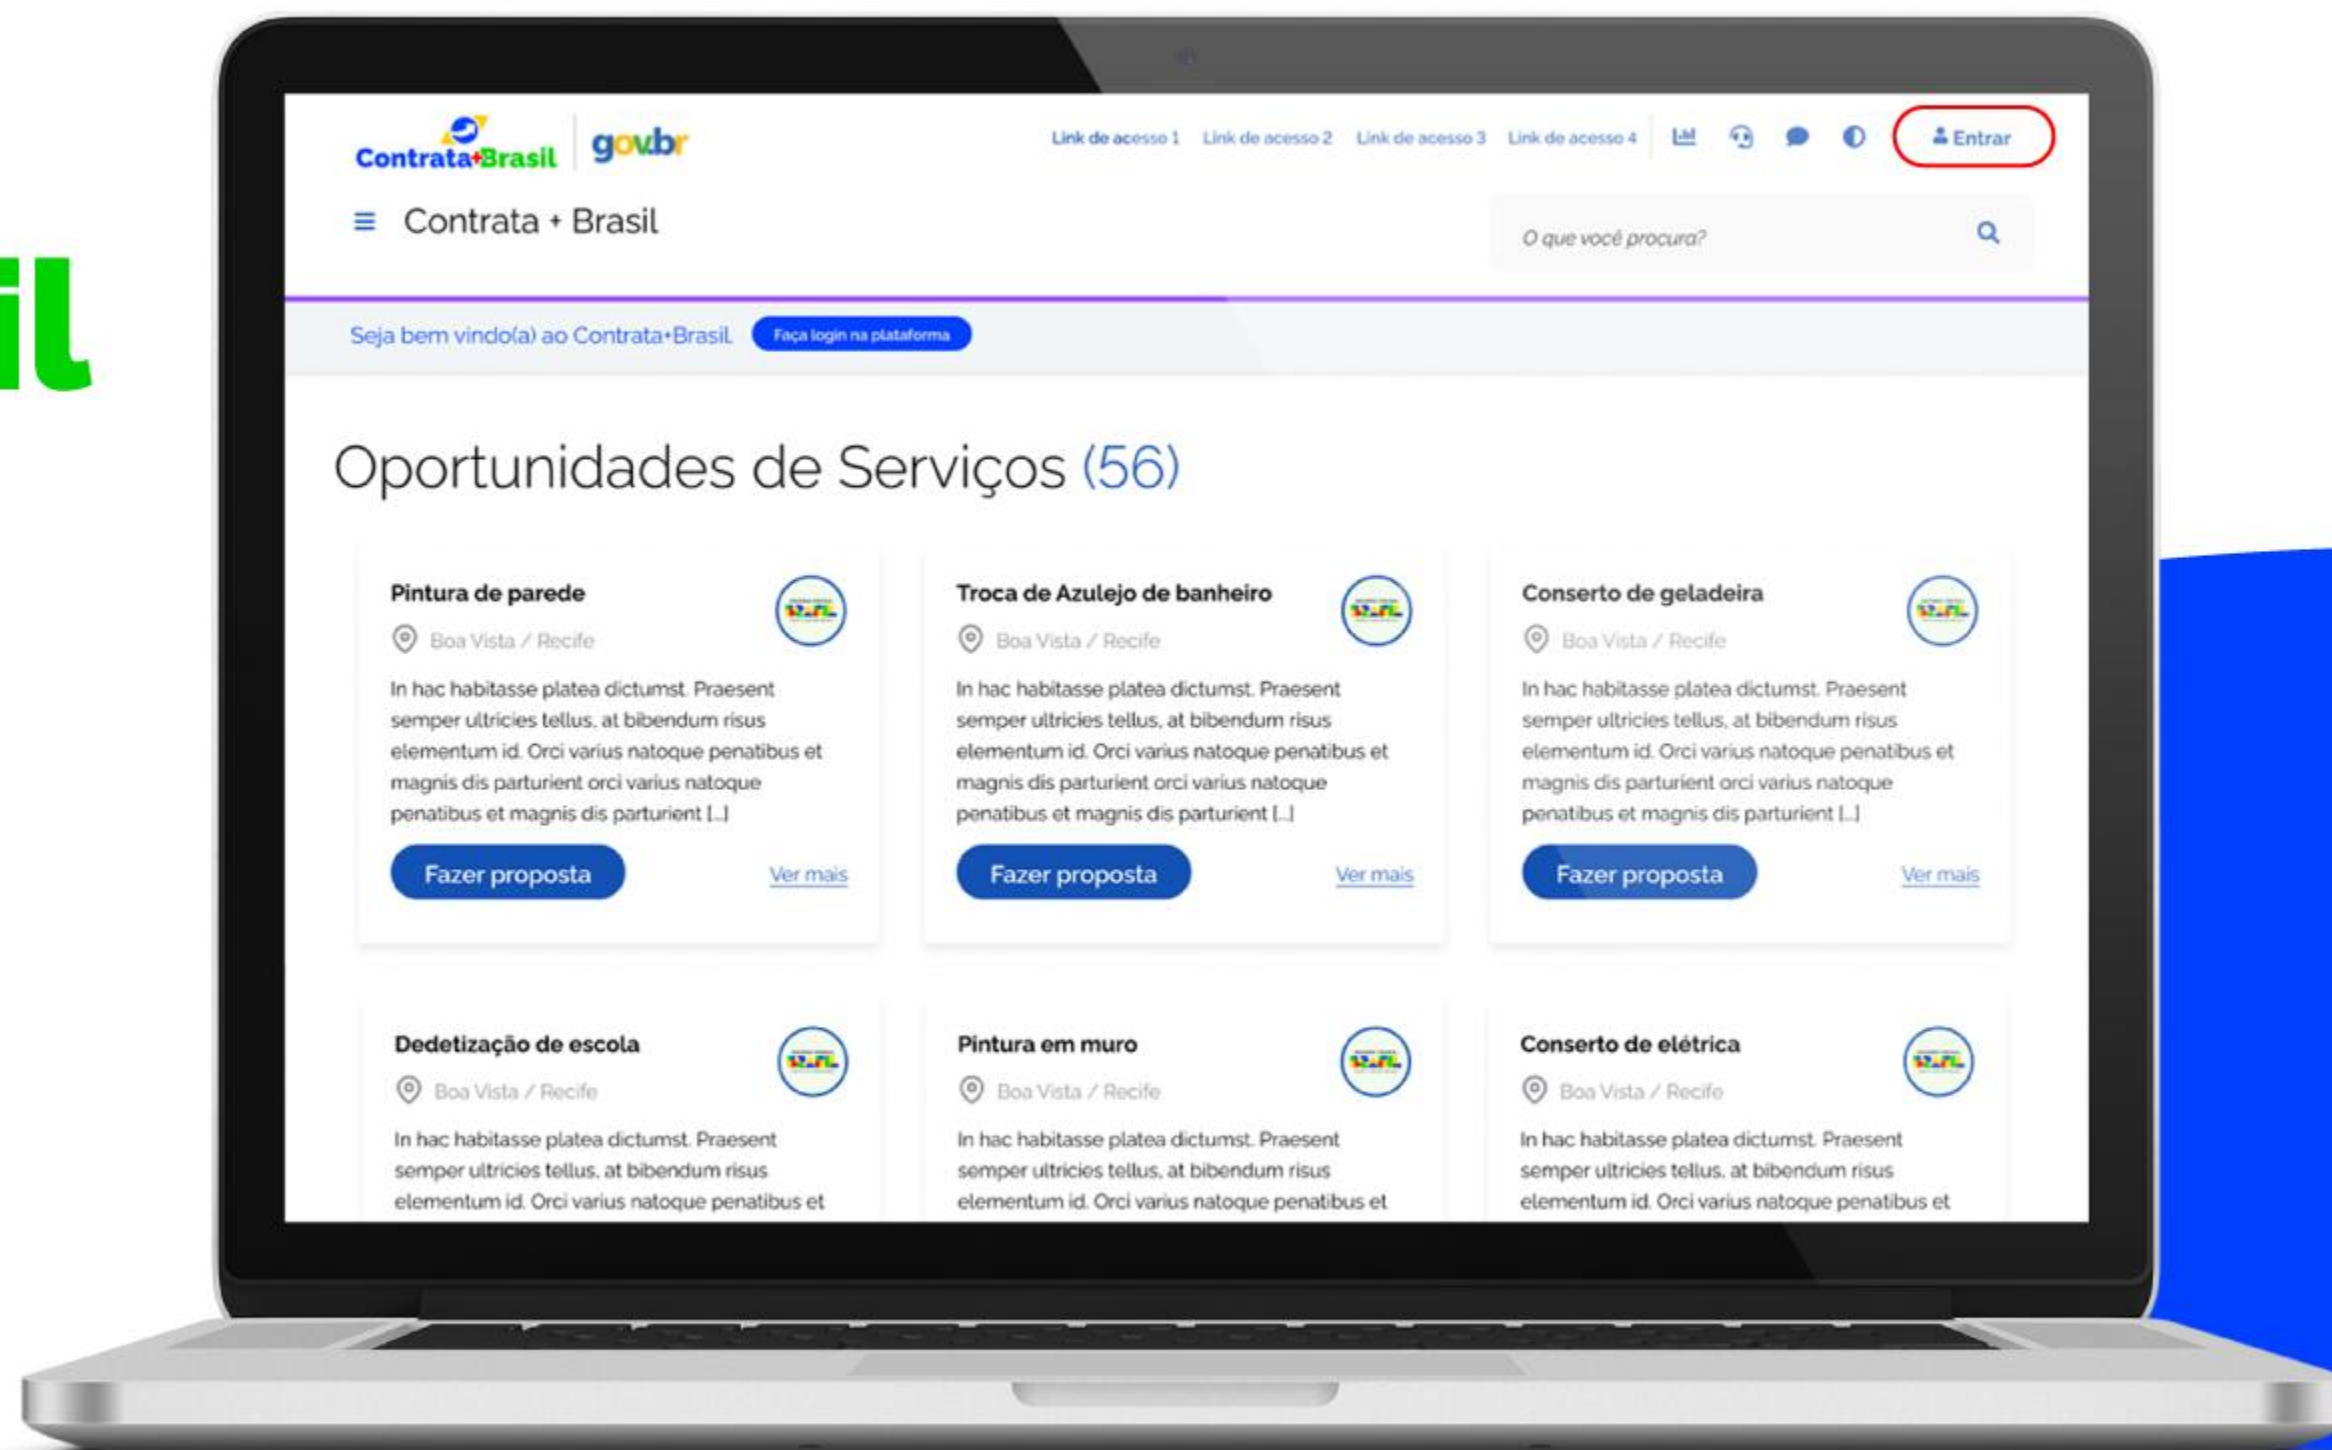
il

Contrata+Brasil gov.br

Link de acesso 1 Link de acesso 2 Link de acesso 3 Link de acesso 4

Entrar

≡ Contrata + Brasil

O que você procura?

Seja bem vindo(a) ao Contrata+Brasil. Faça login na plataforma

Oportunidades de Serviços (56)

Pintura de parede

Boa Vista / Recife

In hac habitasse platea dictumst. Praesent semper ultricies tellus, at bibendum risus elementum id. Orci varius natoque penatibus et magnis dis parturient orci varius natoque penatibus et magnis dis parturient [...]

Fazer proposta

Ver mais

Troca de Azulejo de banheiro

Boa Vista / Recife

In hac habitasse platea dictumst. Praesent semper ultricies tellus, at bibendum risus elementum id. Orci varius natoque penatibus et magnis dis parturient orci varius natoque penatibus et magnis dis parturient [...]

Fazer proposta

Ver mais

Conserto de geladeira

Boa Vista / Recife

In hac habitasse platea dictumst. Praesent semper ultricies tellus, at bibendum risus elementum id. Orci varius natoque penatibus et magnis dis parturient orci varius natoque penatibus et magnis dis parturient [...]

Fazer proposta

Ver mais

Dedetização de escola

Boa Vista / Recife

In hac habitasse platea dictumst. Praesent semper ultricies tellus, at bibendum risus elementum id. Orci varius natoque penatibus et

Pintura em muro

Boa Vista / Recife

In hac habitasse platea dictumst. Praesent semper ultricies tellus, at bibendum risus elementum id. Orci varius natoque penatibus et

Conserto de elétrica

Boa Vista / Recife

In hac habitasse platea dictumst. Praesent semper ultricies tellus, at bibendum risus elementum id. Orci varius natoque penatibus et